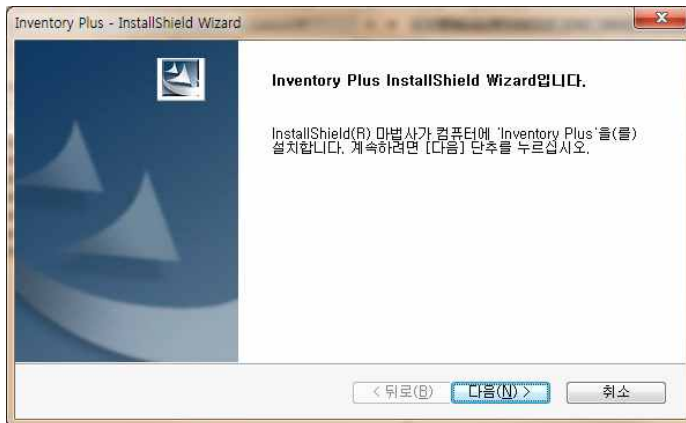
Inventory Plus - InstallShield Wizard

Inventory Plus InstallShield Wizard입니다.

InstallShield(R) 마법사가 컴퓨터에 'Inventory Plus'을(를) 설치합니다. 계속하려면 [다음] 단추를 누르십시오.

< 뒤로(B)
다음(N) >
취소